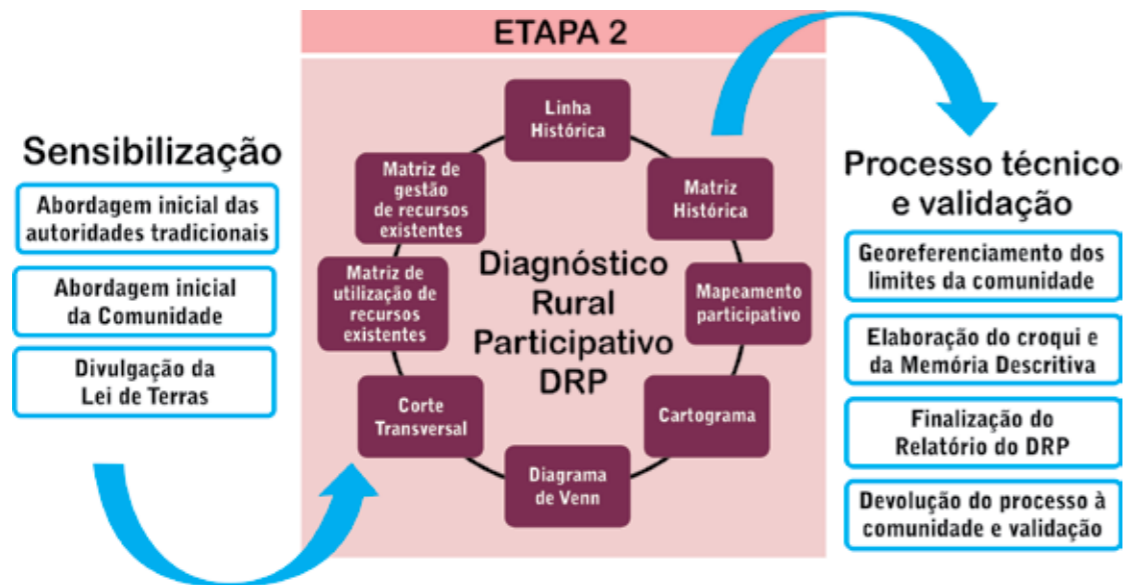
ETAPA 2

Sensibilização

Abordagem inicial das autoridades tradicionais

Abordagem inicial da Comunidade

Divulgação da Lei de Terras

Linha Histórica

Matriz Histórica

Mapeamento participativo

Cartograma

Diagrama de Venn

Corte Transversal

Matriz de utilização de recursos existentes

Matriz de gestão de recursos existentes

Diagnóstico Rural Participativo DRP

Processo técnico e validação

Georeferenciamento dos limites da comunidade

Elaboração do croqui e da Memória Descritiva

Finalização do Relatório do DRP

Devolução do processo à comunidade e validação